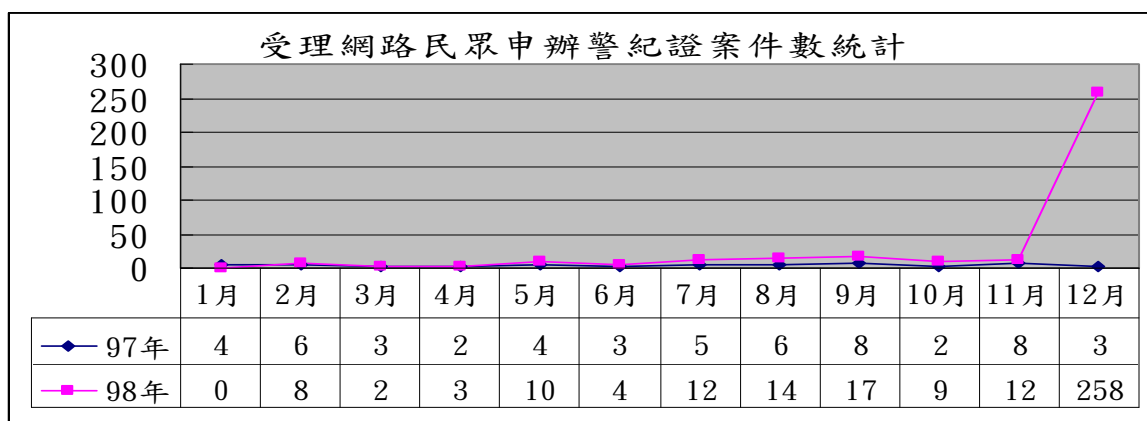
受理網路民眾申辦警紀證案件數統計

300
250
200
150
100
50
0

| | 1月 | 2月 | 3月 | 4月 | 5月 | 6月 | 7月 | 8月 | 9月 | 10月 | 11月 | 12月 |
|---|---|---|---|---|---|---|---|---|---|---|---|---|
| 97年 | 4 | 6 | 3 | 2 | 4 | 3 | 5 | 6 | 8 | 2 | 8 | 3 |
| 98年 | 0 | 8 | 2 | 3 | 10 | 4 | 12 | 14 | 17 | 9 | 12 | 258 |